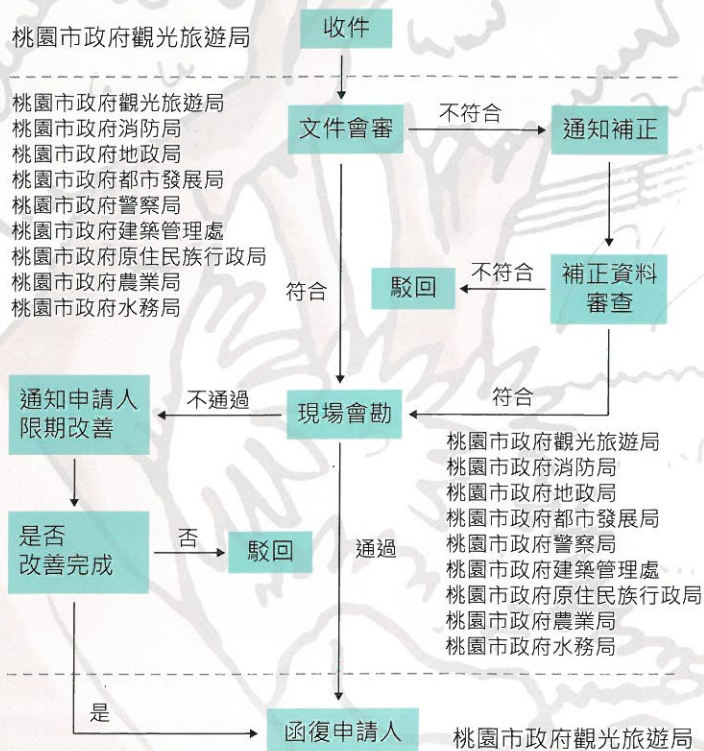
桃園市政府觀光旅遊局

收件

桃園市政府觀光旅遊局
桃園市政府消防局
桃園市政府地政局
桃園市政府都市發展局
桃園市政府警察局
桃園市政府建築管理處
桃園市政府原住民族行政局
桃園市政府農業局
桃園市政府水務局

文件會審

不符合

通知補正

符合

駁回

不符合

補正資料審查

通知申請人限期改善

不通過

現場會勘

符合

桃園市政府觀光旅遊局
桃園市政府消防局
桃園市政府地政局
桃園市政府都市發展局
桃園市政府警察局
桃園市政府建築管理處
桃園市政府原住民族行政局
桃園市政府農業局
桃園市政府水務局

是否改善完成

否

駁回

通過

是

函復申請人

桃園市政府觀光旅遊局